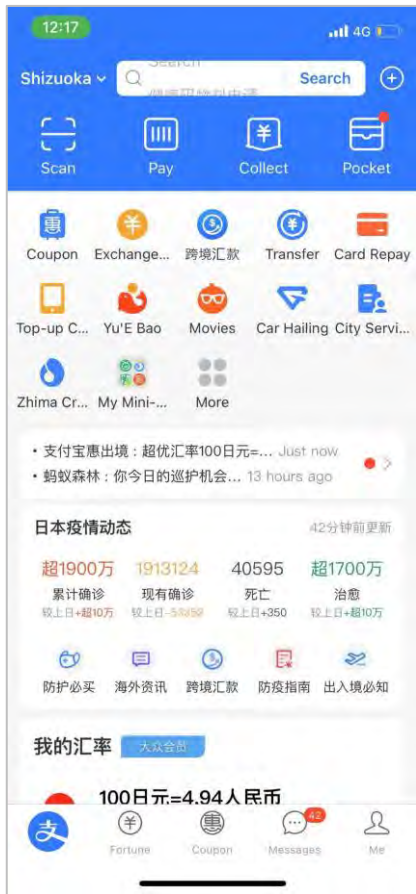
12:17
4G

Shizuoka
Search
Search

Scan
Pay
Collect
Pocket

Coupon
Exchange...
跨境汇款
Transfer
Card Repay
Top-up C...
Yu'E Bao
Movies
Car Hailing
City Servi...
Zhima Cr...
My Mini-...
More

• 支付宝惠出境：超优汇率100日元=... Just now
• 蚂蚁森林：你今日的巡护机会... 13 hours ago

日本疫情动态
42分钟前更新

超1900万
累计确诊
较上日+超10万

1913124
现有确诊
较上日-53,159

40595
死亡
较上日+350

超1700万
治愈
较上日+超10万

防护必买
海外资讯
跨境汇款
防疫指南
出入境必知

我的汇率
大众会员

100日元=4.94人民币

Fortune
Coupon
42
Messages
Me